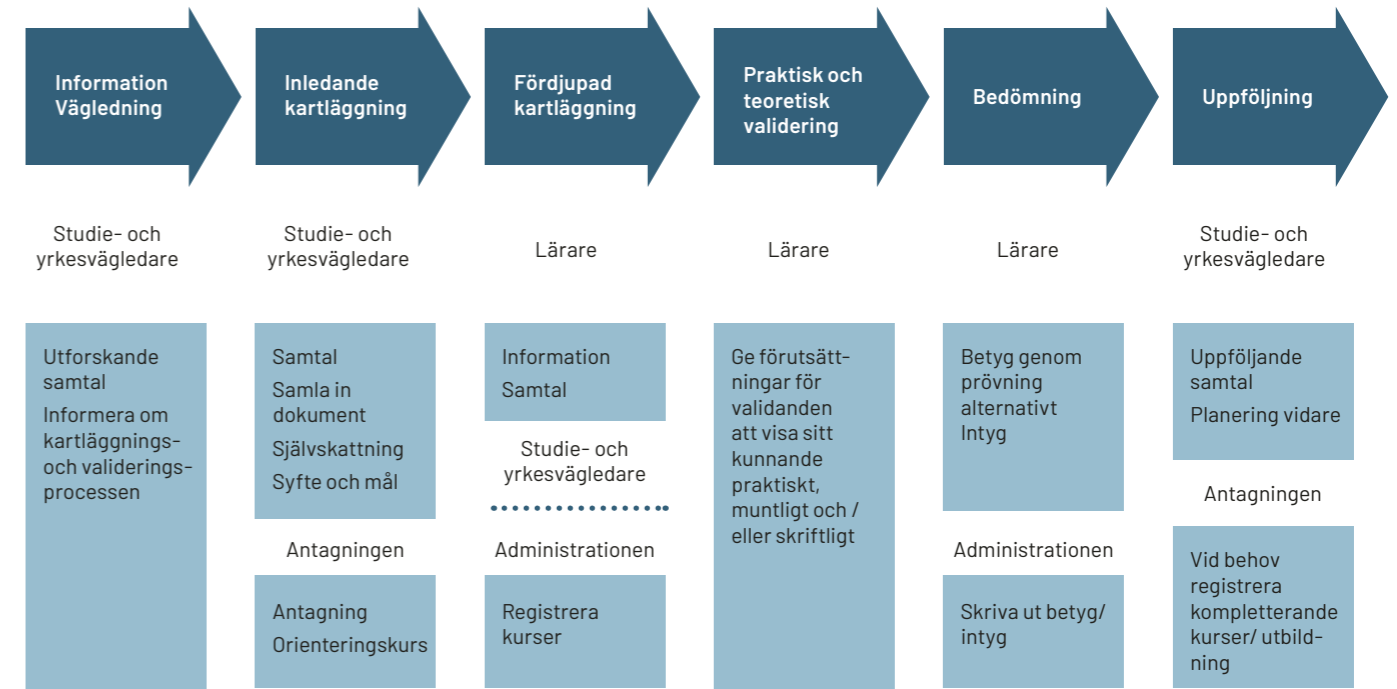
Information Vägledning

Studie- och yrkesvägledare

Utforskande samtal

Informera om kartläggnings- och valideringsprocessen

Inledande kartläggning

Studie- och yrkesvägledare

Samtal

Samla in dokument

Självskattning

Syfte och mål

Antagningen

Antagning

Orienteringskurs

Fördjupad kartläggning

Lärare

Information

Samtal

Studie- och yrkesvägledare

Administrationen

Registrera kurser

Praktisk och teoretisk validering

Lärare

Ge förutsättningar för validanden att visa sitt kunnande praktiskt, muntligt och / eller skriftligt

Bedömning

Lärare

Betyg genom prövning alternativt Intyg

Administrationen

Skriva ut betyg/ intyg

Uppföljning

Studie- och yrkesvägledare

Uppföljande samtal

Planering vidare

Antagningen

Vid behov registrera kompletterande kurser/ utbildning